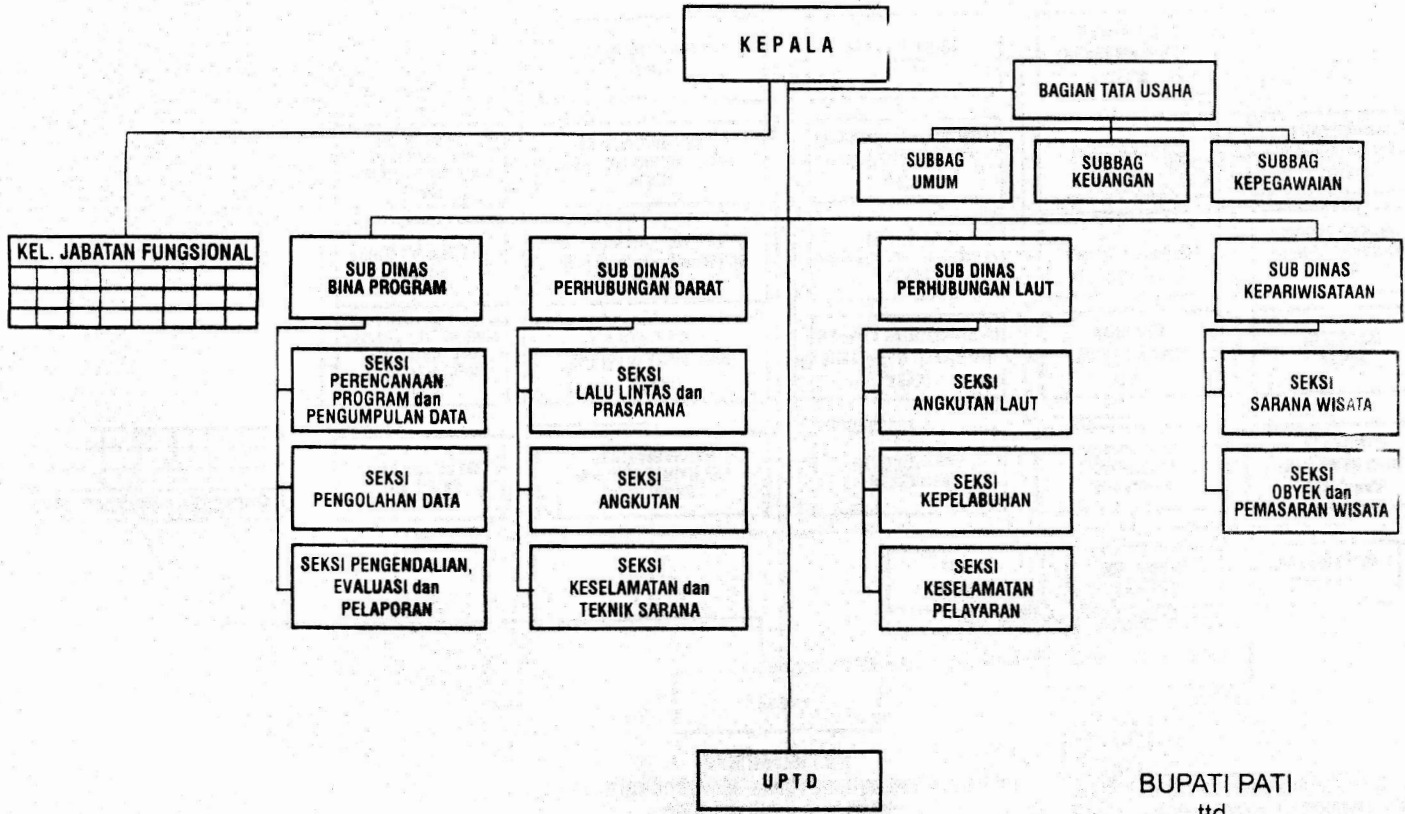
KEPALA

BAGIAN TATA USAHA

SUBBAG UMUM

SUBBAG KEUANGAN

SUBBAG KEPEGAWAIAN

KEL. JABATAN FUNGSIONAL

SUB DINAS BINA PROGRAM

SEKSI PERENCANAAN PROGRAM dan PENGUMPULAN DATA

SEKSI PENGOLAHAN DATA

SEKSI PENGENDALIAN, EVALUASI dan PELAPORAN

SUB DINAS PERHUBUNGAN DARAT

SEKSI LALU LINTAS dan PRASARANA

SEKSI ANGKUTAN

SEKSI KESELAMATAN dan TEKNIK SARANA

SUB DINAS PERHUBUNGAN LAUT

SEKSI ANGKUTAN LAUT

SEKSI KEPELABUHAN

SEKSI KESELAMATAN PELAYARAN

SUB DINAS KEPARIWISATAAN

SEKSI SARANA WISATA

SEKSI OBYEK dan PEMASARAN WISATA

UPTD

BUPATI PATI
ttd